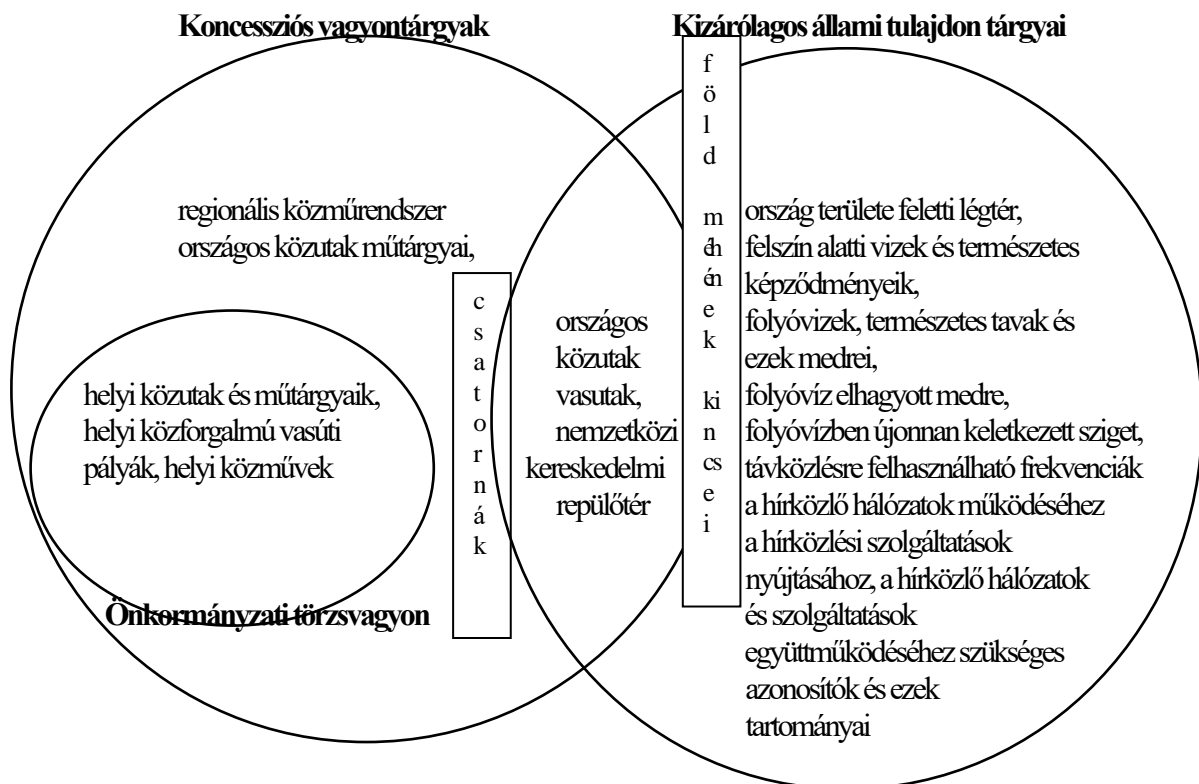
Koncessziós vagyontárgyak

Kizárólagos állami tulajdon tárgyai

regionális közműrendszer
országos közutak műtárgyai,

helyi közutak és műtárgyaik,
helyi közforgalmú vasúti pályák, helyi közművek

Önkormányzati törzsvagyon

c
s
a
t
o
r
n
á
k

országos
közutak
vasutak,
nemzetközi
kereskedelmi
repülőtér

f
ö
l
d

m
é
h
é
n
e
k

k
i
n
cs
e
i

ország területe feletti légtér,
felszín alatti vizek és természetes képződményeik,
folyóvizek, természetes tavak és ezek medrei,
folyóvíz elhagyott medre,
folyóvízben újonnan keletkezett sziget,
távközlésre felhasználható frekvenciák
a hírközlő hálózatok működéséhez
a hírközlési szolgáltatások nyújtásához, a hírközlő hálózatok és szolgáltatások együttműködéséhez szükséges azonosítók és ezek tartományai